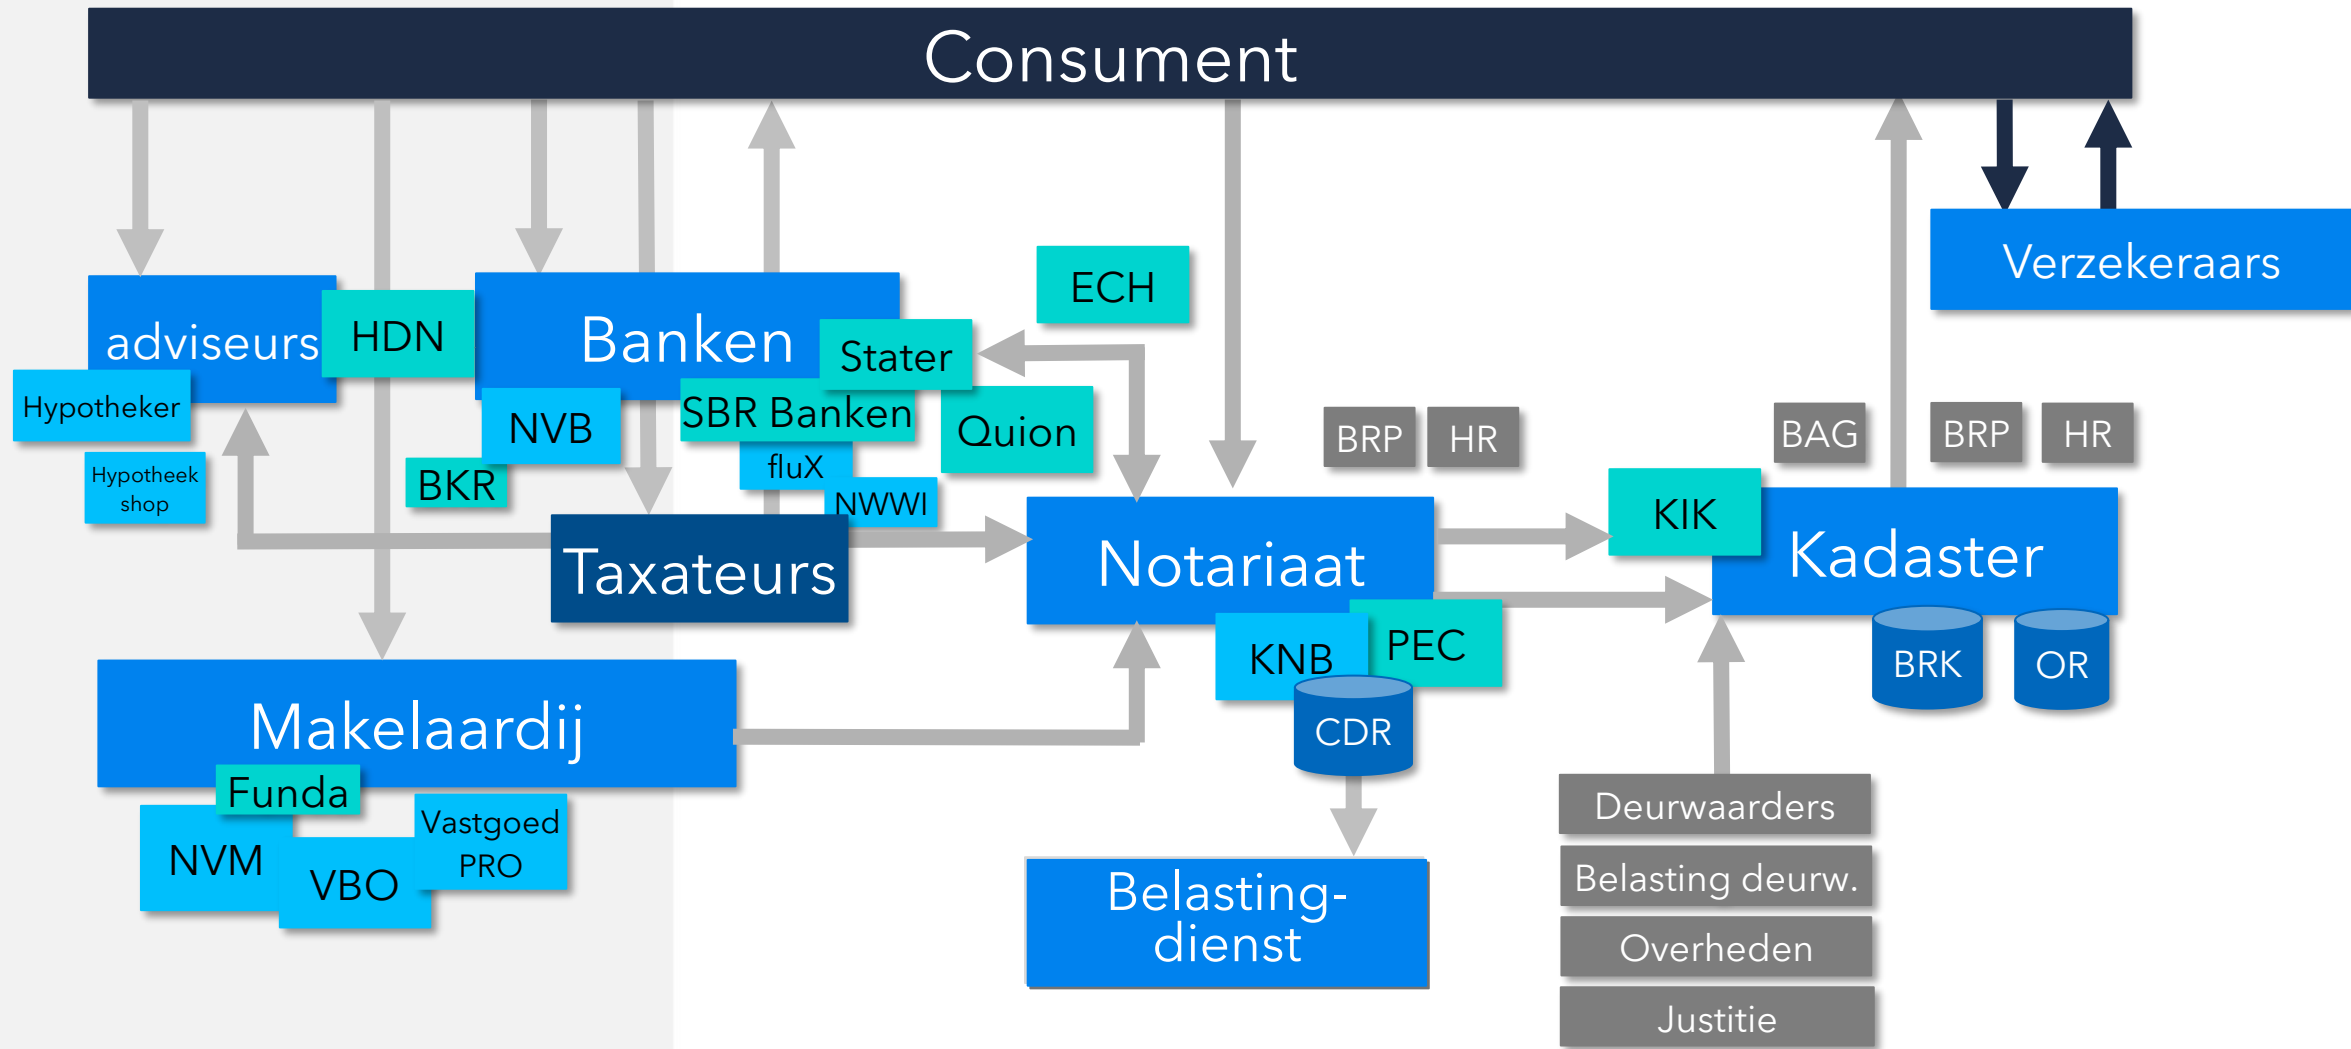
Consument

adviseurs
HDN
Banken
Stater
ECH
Verzekeraars
Hypotheker
Hypotheek shop
NVB
SBR Banken
Quion
BKR
fluX
NWWI
BRP
HR
BAG
BRP
HR
Taxateurs
Notariaat
KIK
Kadaster
KNB
PEC
CDR
BRK
OR
Makelaardij
Funda
NVM
VBO
Vastgoed PRO
Belasting-dienst
Deurwaarders
Belasting deurw.
Overheden
Justitie